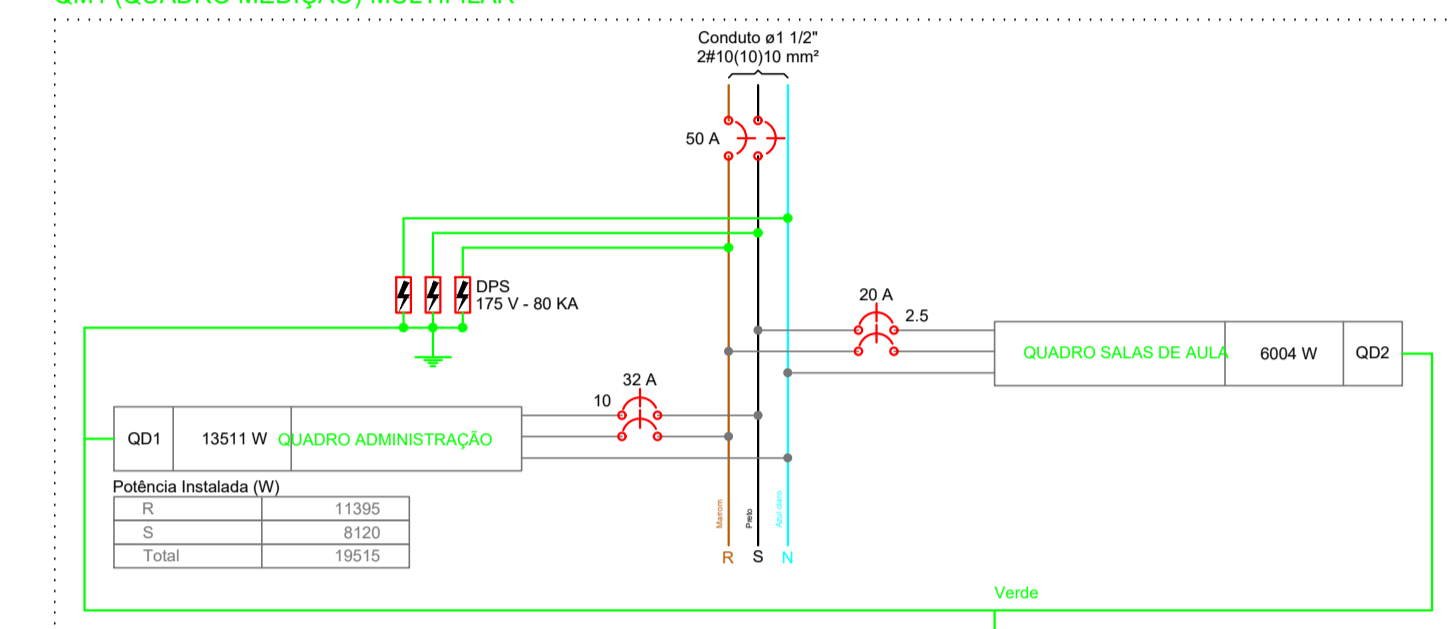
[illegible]

Conduto ø1 1/2"
2#10(10)10 mm²

50 A

DPS
175 V - 80 KA

20 A
2.5

QUADRO SALAS DE AULA | 6004 W | QD2

32 A
10

QD1 | 13511 W | QUADRO ADMINISTRAÇÃO

Potência Instalada (W)

| R | 11395 |
|---|---|
| S | 8120 |
| Total | 19515 |

Marrom
Preto
Azul claro

R S N

Verde